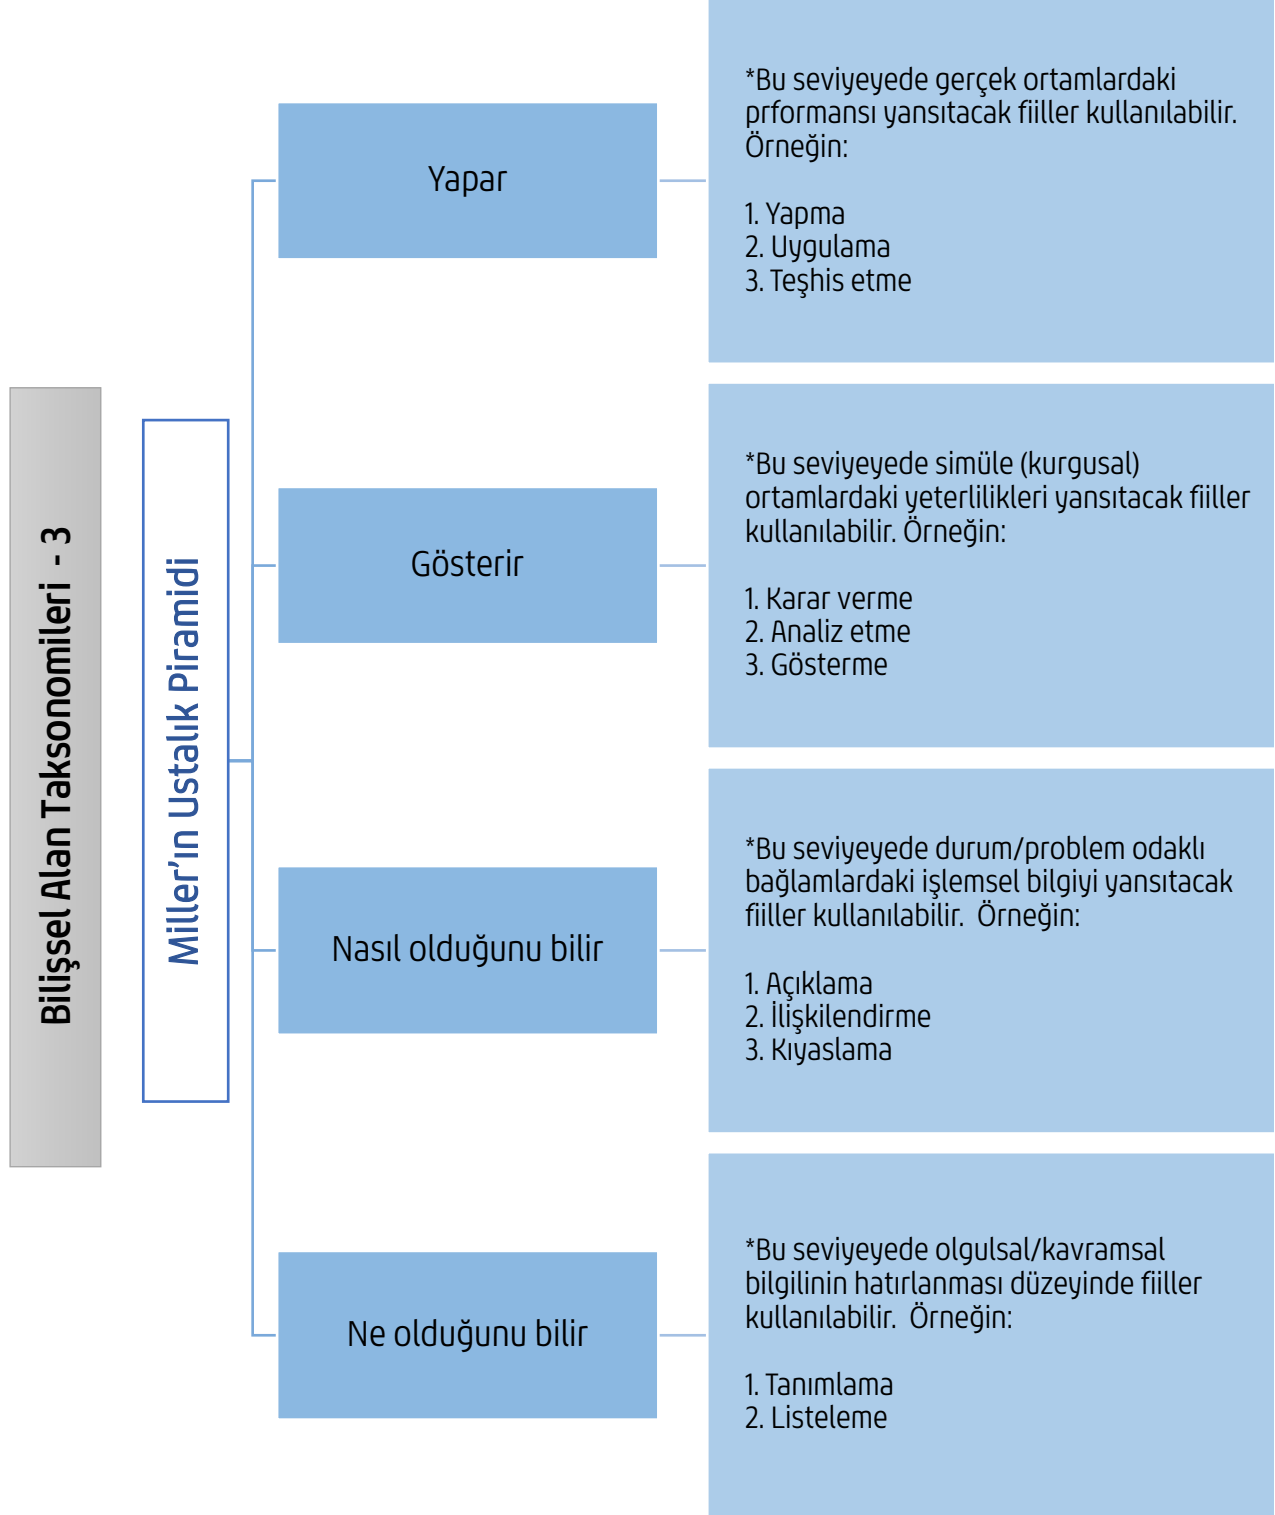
Bilişsel Alan Taksonomileri - 3

Miller'ın Ustalık Piramidi

Yapar

*Bu seviyeyede gerçek ortamlardaki prformansı yansıtacak fiiller kullanılabilir. Örneğin:

1. Yapma
2. Uygulama
3. Teşhis etme

Gösterir

*Bu seviyeyede simüle (kurgusal) ortamlardaki yeterlilikleri yansıtacak fiiller kullanılabilir. Örneğin:

1. Karar verme
2. Analiz etme
3. Gösterme

Nasıl olduğunu bilir

*Bu seviyeyede durum/problem odaklı bağlamlardaki işlemsel bilgiyi yansıtacak fiiller kullanılabilir. Örneğin:

1. Açıklama
2. İlişkilendirme
3. Kıyaslama

Ne olduğunu bilir

*Bu seviyeyede olgulsal/kavramsal bilgilinin hatırlanması düzeyinde fiiller kullanılabilir. Örneğin:

1. Tanımlama
2. Listeleme